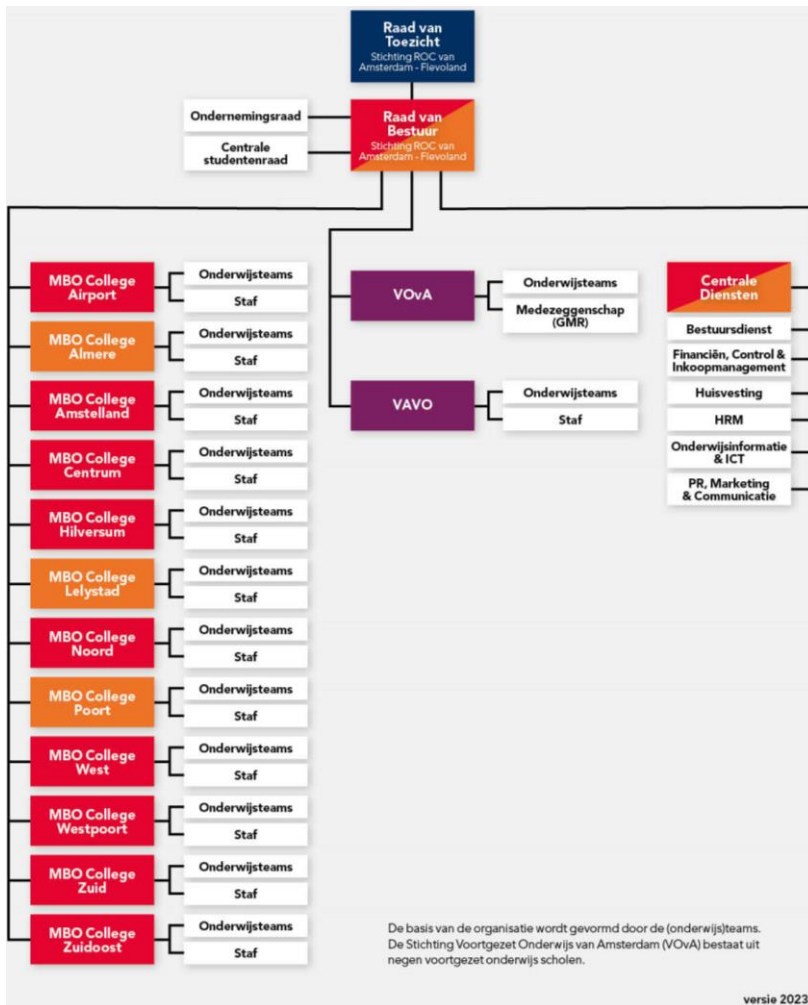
Raad van Toezicht
Stichting ROC van Amsterdam - Flevoland

Ondernemingsraad

Centrale studentenraad

Raad van Bestuur
Stichting ROC van Amsterdam - Flevoland

MBO College Airport
Onderwijsteams
Staf

MBO College Almere
Onderwijsteams
Staf

MBO College Amstelland
Onderwijsteams
Staf

MBO College Centrum
Onderwijsteams
Staf

MBO College Hilversum
Onderwijsteams
Staf

MBO College Lelystad
Onderwijsteams
Staf

MBO College Noord
Onderwijsteams
Staf

MBO College Poort
Onderwijsteams
Staf

MBO College West
Onderwijsteams
Staf

MBO College Westpoort
Onderwijsteams
Staf

MBO College Zuid
Onderwijsteams
Staf

MBO College Zuidoost
Onderwijsteams
Staf

VOvA
Onderwijsteams
Medezeggenschap (GMR)

VAVO
Onderwijsteams
Staf

Centrale Diensten
Bestuursdienst
Financiën, Control & Inkoopmanagement
Huisvesting
HRM
Onderwijsinformatie & ICT
PR, Marketing & Communicatie

De basis van de organisatie wordt gevormd door de (onderwijs)teams. De Stichting Voortgezet Onderwijs van Amsterdam (VOvA) bestaat uit negen voortgezet onderwijs scholen.

versie 2023